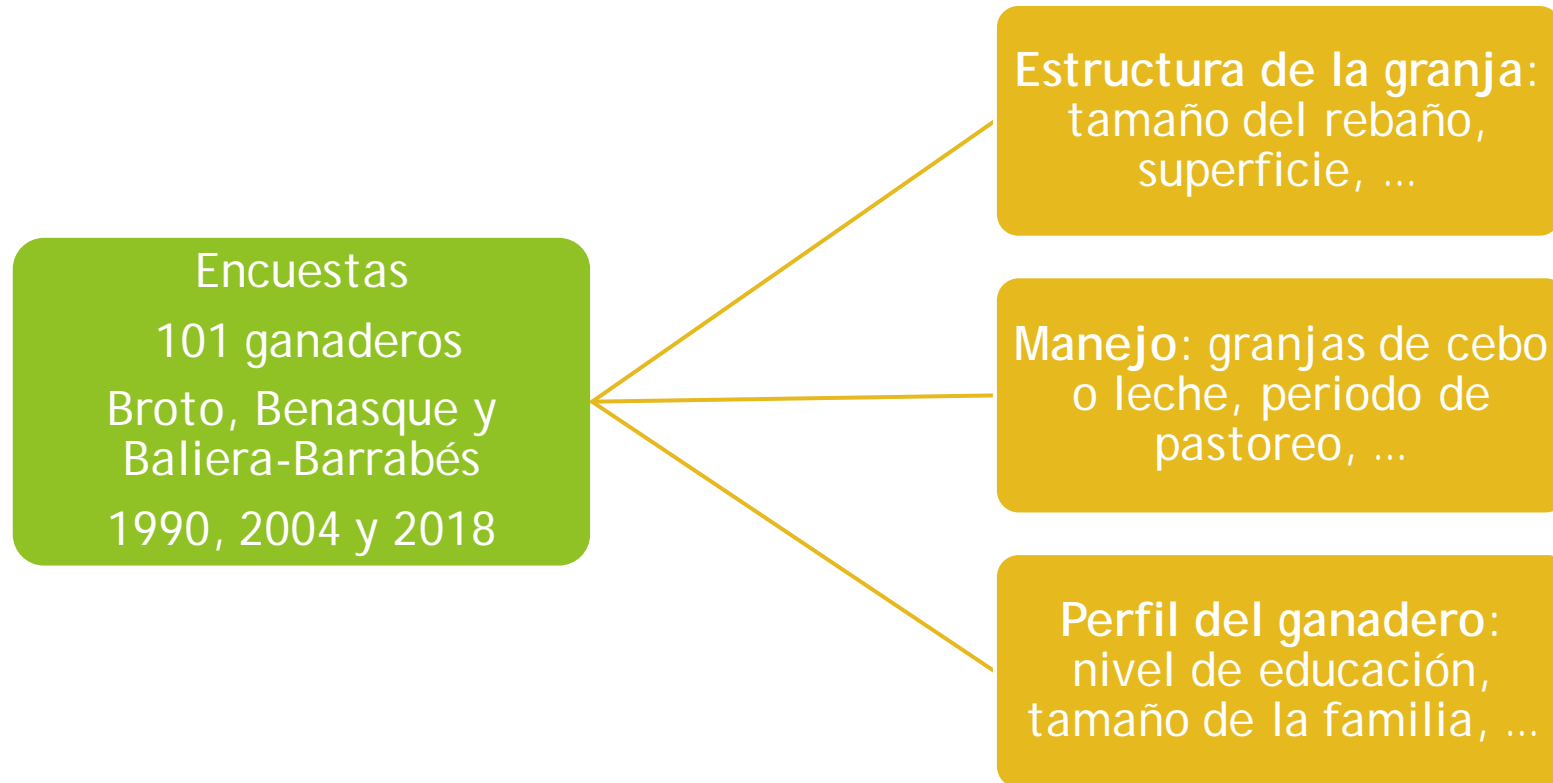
Encuestas
101 ganaderos
Broto, Benasque y Baliera-Barrabés
1990, 2004 y 2018

Estructura de la granja: tamaño del rebaño, superficie, …

Manejo: granjas de cebo o leche, periodo de pastoreo, …

Perfil del ganadero: nivel de educación, tamaño de la familia, …